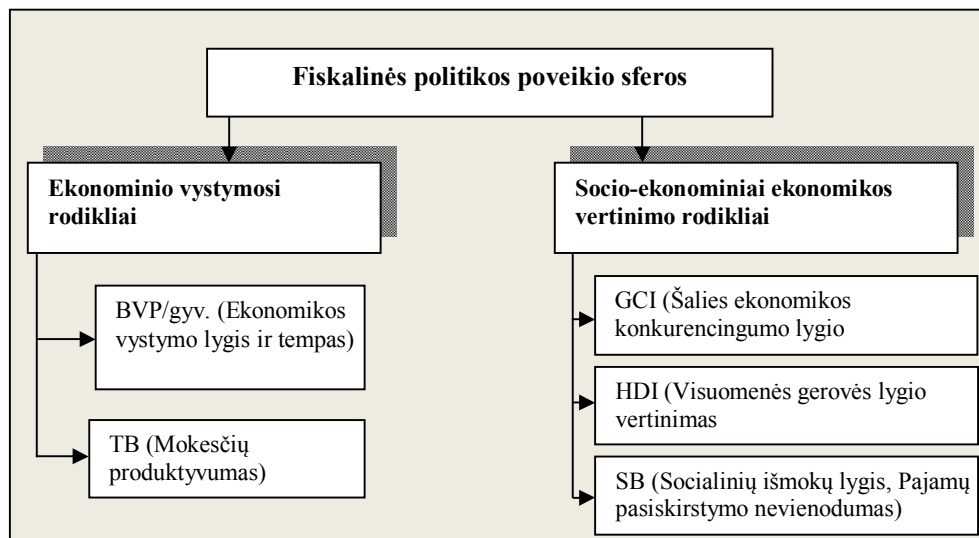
Fiskalinės politikos poveikio sferos

Ekonominio vystymosi rodikliai

BVP/gyv. (Ekonomikos vystymo lygis ir tempas)

TB (Mokesčių produktyvumas)

Socio-ekonominiai ekonomikos vertinimo rodikliai

GCI (Šalies ekonomikos konkurencingumo lygio

HDI (Visuomenės gerovės lygio vertinimas

SB (Socialinių išmokų lygis, Pajamų pasiskirstymo nevienodumas)